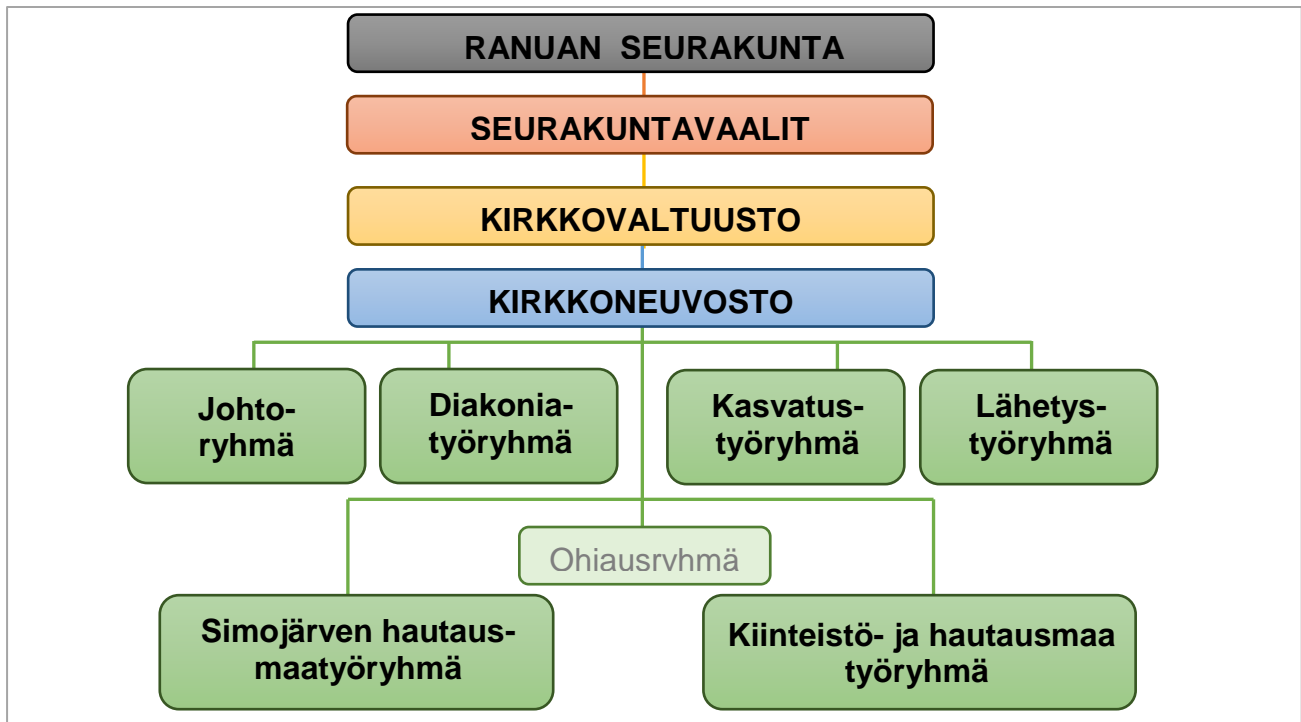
RANUAN SEURAKUNTA

SEURAKUNTAVAALIT

KIRKKOVALTUUSTO

KIRKKONEUVOSTO

Johtoryhmä

Diakoniatyöryhmä

Kasvatustyöryhmä

Lähetystyöryhmä

Ohjausryhmä

Simojärven hautausmaatyöryhmä

Kiinteistö- ja hautausmaa työryhmä